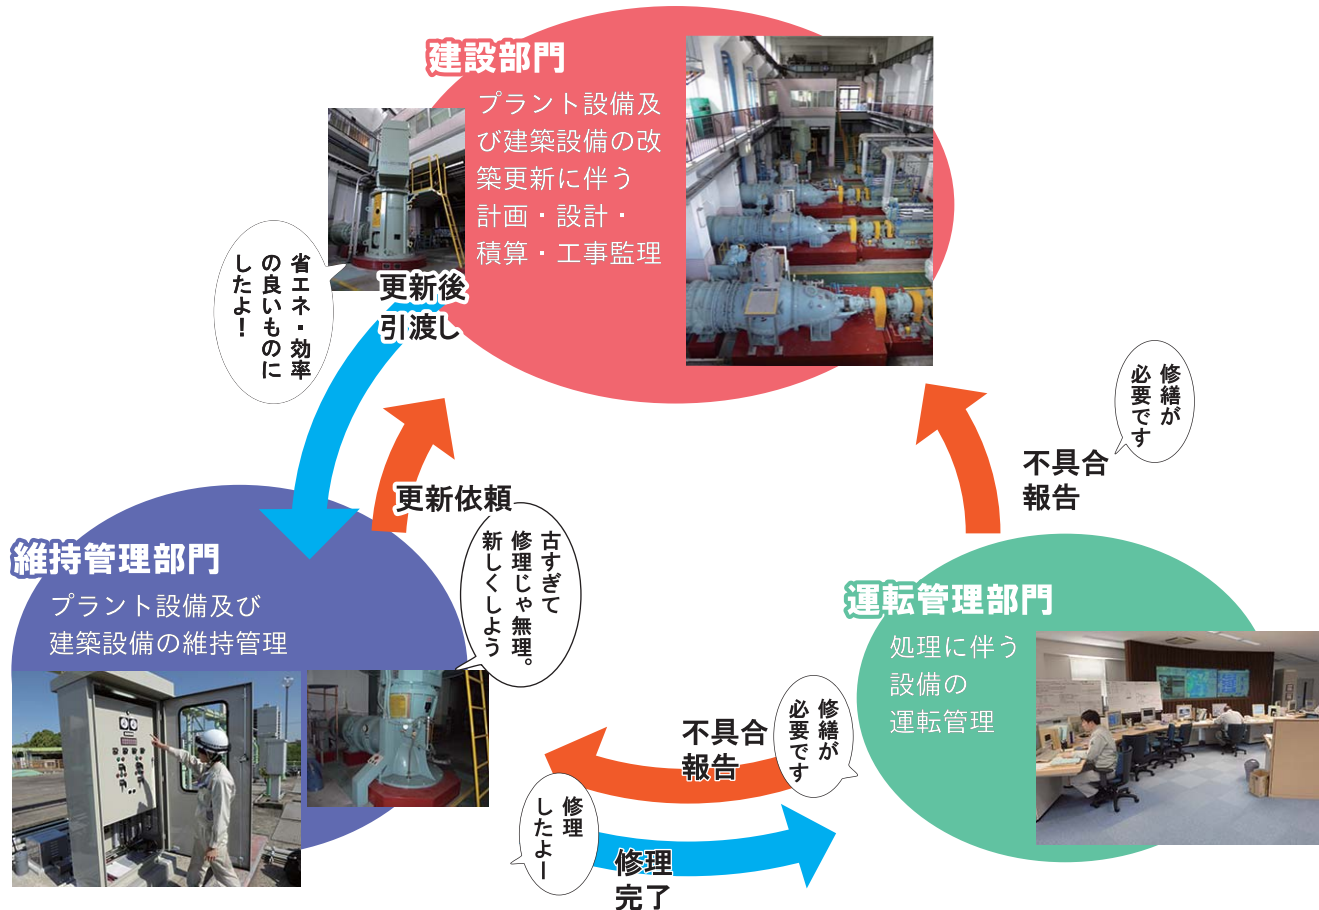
建設部門

プラント設備及び建築設備の改築更新に伴う計画・設計・積算・工事監理

省エネ・効率の良いものにしたよ！

更新後引渡し

修繕が必要です

不具合報告

更新依頼

古すぎて修理じゃ無理。新しくしよう

維持管理部門

プラント設備及び建築設備の維持管理

運転管理部門

処理に伴う設備の運転管理

修繕が必要です

不具合報告

修理したよー

修理完了